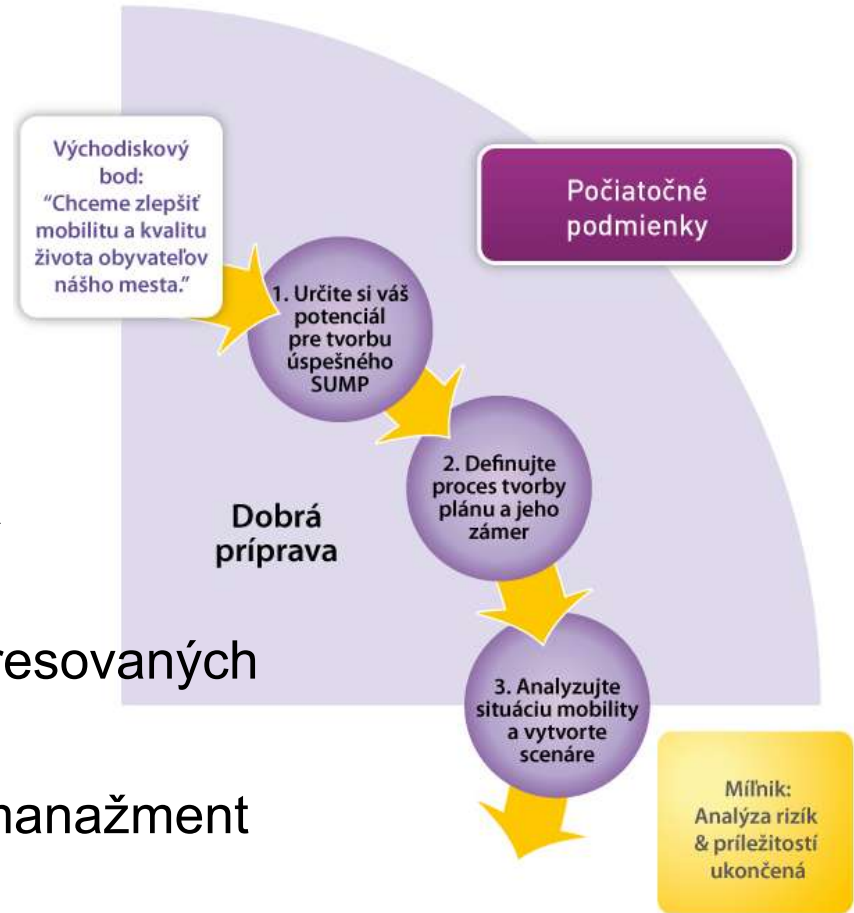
Východiskový bod: "Chceme zlepšiť mobilitu a kvalitu života obyvateľov nášho mesta."

Počiatočné podmienky

1. Určite si váš potenciál pre tvorbu úspešného SUMP

2. Definujte proces tvorby plánu a jeho zámer

Dobrá príprava

resovaných

3. Analyzujte situáciu mobility a vytvorte scenáre

nanažment

Míľnik: Analýza rizík & príležitostí ukončená